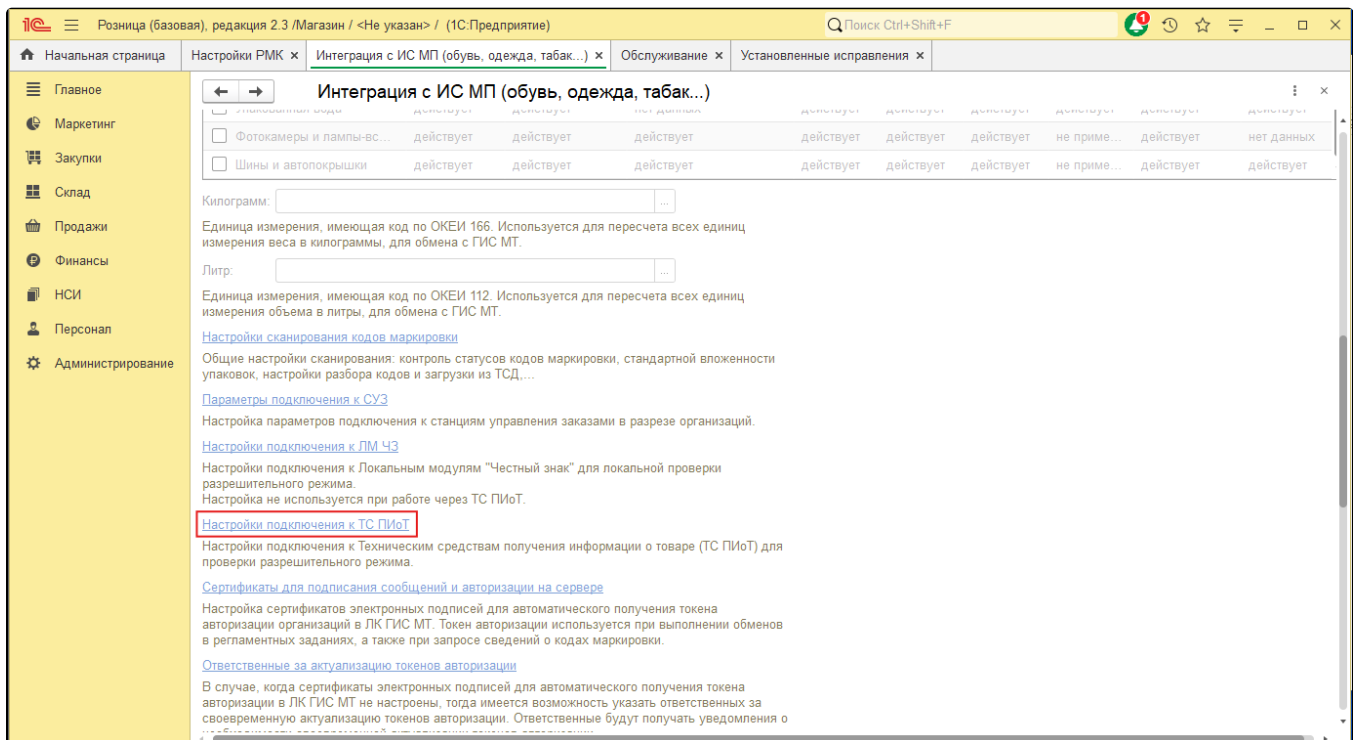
Розница (базовая), редакция 2.3 /Магазин / <Не указан> / (1С:Предприятие)

Поиск Ctrl+Shift+F

Начальная страница | Настройки РМК × | Интеграция с ИС МП (обувь, одежда, табак...) × | Обслуживание × | Установленные исправления ×

Главное
Маркетинг
Закупки
Склад
Продажи
Финансы
НСИ
Персонал
Администрирование

Интеграция с ИС МП (обувь, одежда, табак...)

| Фотокамеры и лампы-вс... | действует | действует | действует | действует | действует | действует | не приме... | действует | нет данных |
|---|---|---|---|---|---|---|---|---|---|
| Шины и автопокрышки | действует | действует | действует | действует | действует | действует | не приме... | действует | действует |

Килограмм:

Единица измерения, имеющая код по ОКЕИ 166. Используется для пересчета всех единиц измерения веса в килограммы, для обмена с ГИС МТ.

Литр:

Единица измерения, имеющая код по ОКЕИ 112. Используется для пересчета всех единиц измерения объема в литры, для обмена с ГИС МТ.

Настройки сканирования кодов маркировки

Общие настройки сканирования: контроль статусов кодов маркировки, стандартной вложенности упаковок, настройки разбора кодов и загрузки из ТСД,...

Параметры подключения к СУЗ

Настройка параметров подключения к станциям управления заказами в разрезе организаций.

Настройки подключения к ЛМ ЧЗ

Настройки подключения к Локальным модулям "Честный знак" для локальной проверки разрешительного режима.
Настройка не используется при работе через ТС ПИоТ.

Настройки подключения к ТС ПИоТ

Настройки подключения к Техническим средствам получения информации о товаре (ТС ПИоТ) для проверки разрешительного режима.

Сертификаты для подписания сообщений и авторизации на сервере

Настройка сертификатов электронных подписей для автоматического получения токена авторизации организаций в ЛК ГИС МТ. Токен авторизации используется при выполнении обменов в регламентных заданиях, а также при запросе сведений о кодах маркировки.

Ответственные за актуализацию токенов авторизации

В случае, когда сертификаты электронных подписей для автоматического получения токена авторизации в ЛК ГИС МТ не настроены, тогда имеется возможность указать ответственных за своевременную актуализацию токенов авторизации. Ответственные будут получать уведомления о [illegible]